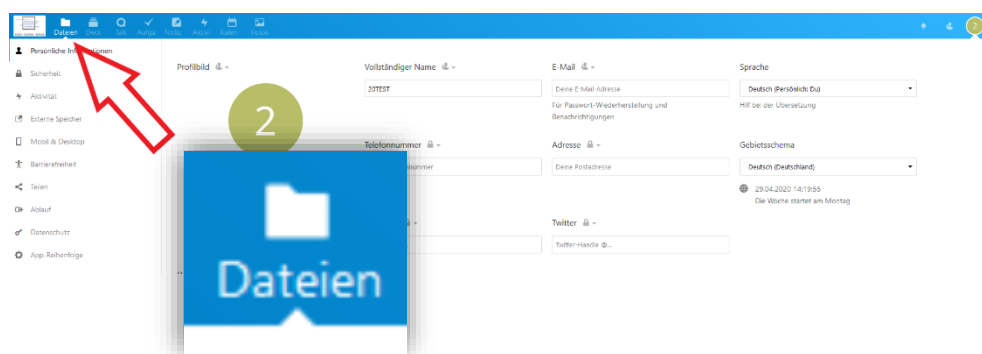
Dateien Deck Talk Aufga Notiz Aktivi Kalen Fotos

2

Persönliche Informationen
Sicherheit
Aktivität
Externe Speicher
Mobil & Desktop
Barrierefreiheit
Teilen
Ablauf
Datenschutz
App-Reihenfolge

Profilbild

Vollständiger Name
2GTEST

E-Mail
Deine E-Mail-Adresse
Für Passwort-Wiederherstellung und Benachrichtigungen

Sprache
Deutsch (Persönlich: Du)
Hilf bei der Übersetzung

Telefonnummer
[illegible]nummer

Adresse
Deine Postadresse

Gebietsschema
Deutsch (Deutschland)
29.04.2020 14:19:55
Die Woche startet am Montag

Twitter
Twitter-Handle @...

2

Dateien